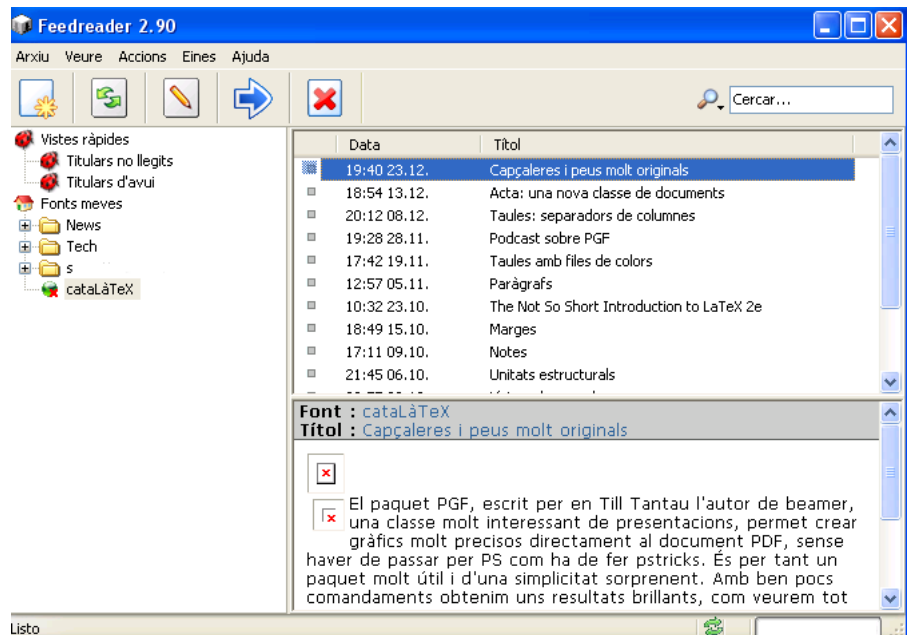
Feedreader 2.90

Arxiu Veure Accions Eines Ajuda

Cercar...

Vistes ràpides
Titulars no llegits
Titulars d'avui
Fonts meves
News
Tech
s
cataLàTeX

| Data | Títol |
|---|---|
| 19:40 23.12. | Capçaleres i peus molt originals |
| 18:54 13.12. | Acta: una nova classe de documents |
| 20:12 08.12. | Taules: separadors de columnes |
| 19:28 28.11. | Podcast sobre PGF |
| 17:42 19.11. | Taules amb files de colors |
| 12:57 05.11. | Paràgrafs |
| 10:32 23.10. | The Not So Short Introduction to LaTeX 2e |
| 18:49 15.10. | Marges |
| 17:11 09.10. | Notes |
| 21:45 06.10. | Unitats estructurals |

Font : cataLàTeX
Títol : Capçaleres i peus molt originals

El paquet PGF, escrit per en Till Tantau l'autor de beamer, una classe molt interessant de presentacions, permet crear gràfics molt precisos directament al document PDF, sense haver de passar per PS com ha de fer pstricks. És per tant un paquet molt útil i d'una simplicitat sorprenent. Amb ben pocs comandaments obtenim uns resultats brillants, com veurem tot

Listo